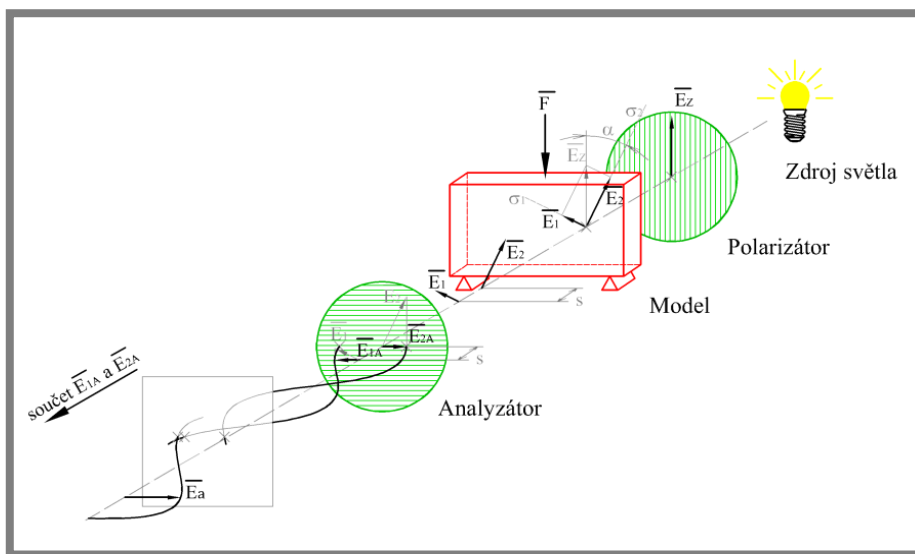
$\overline{F}$

$\overline{E_Z}$

$\sigma_2$

$\alpha$

$\overline{E_Z}$

Zdroj světla

$\sigma_1$

$\overline{E_1}$

$\overline{E_2}$

$\overline{E_2}$

Polarizátor

$\overline{E_1}$

s

Model

$\overline{E_2}$

$\overline{E_1}$

$\overline{E_{1A}}$

$\overline{E_{2A}}$

s

součet $\overline{E_{1A}}$ a $\overline{E_{2A}}$

Analyzátor

$\overline{E_a}$